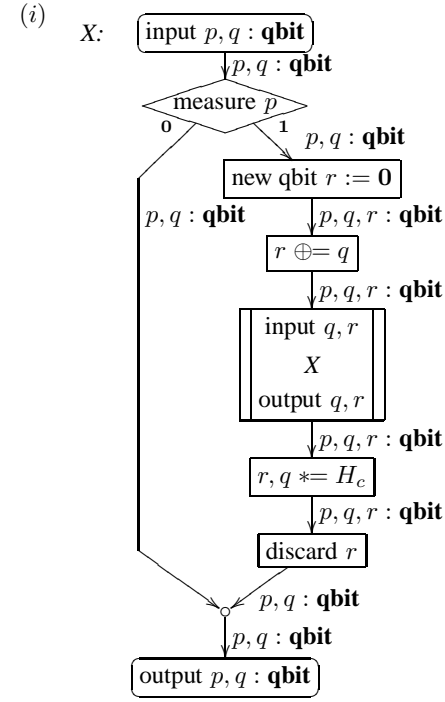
$(i)$

X:

input $p, q$ : **qbit**

$p, q$ : **qbit**

measure $p$

0

1

$p, q$ : **qbit**

new qbit $r := \mathbf{0}$

$p, q$ : **qbit**

$p, q, r$ : **qbit**

$r \oplus= q$

$p, q, r$ : **qbit**

input $q, r$

$X$

output $q, r$

$p, q, r$ : **qbit**

$r, q *= H_c$

$p, q, r$ : **qbit**

discard $r$

$p, q$ : **qbit**

$p, q$ : **qbit**

output $p, q$ : **qbit**